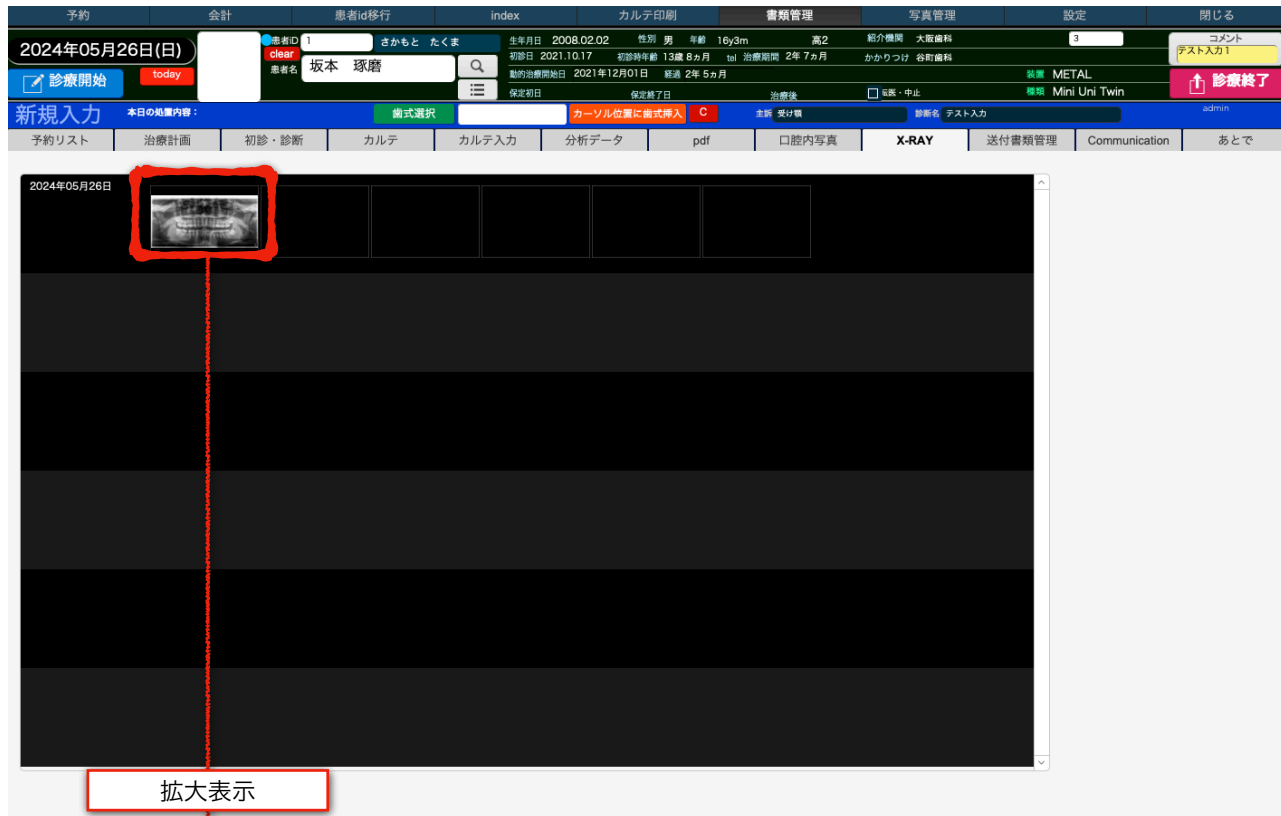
予約 | 会計 | 患者id移行 | index | カルテ印刷 | 書類管理 | 写真管理 | 設定 | 閉じる

2024年05月26日(日)
診療開始
today
患者ID 1
clear
さかもと　たくま
患者名 坂本　琢磨
生年月日 2008.02.02　性別 男　年齢 16y3m　高2
初診日 2021.10.17　初診時年齢 13歳 8ヵ月　tel　治療期間 2年 7ヵ月
動的治療開始日 2021年12月01日　経過 2年 5ヵ月
保定初日　保定終了日　治療後
紹介機関 大阪歯科
かかりつけ 谷町歯科
転医・中止
3
コメント
テスト入力1
装置 METAL
種類 Mini Uni Twin
診療終了
新規入力
本日の処置内容：
歯式選択
カーソル位置に歯式挿入
C
主訴 受け顎
診断名 テスト入力
admin

予約リスト | 治療計画 | 初診・診断 | カルテ | カルテ入力 | 分析データ | pdf | 口腔内写真 | X-RAY | 送付書類管理 | Communication | あとで

2024年05月26日

拡大表示